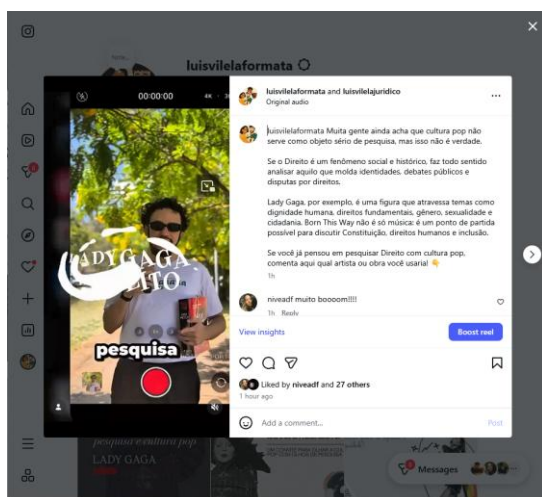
luisvilelaformata

00:00:00 4K

LADY GAGA
DIREITO

pesquisa

luisvilelaformata and luisvilelajuridico
Original audio

luisvilelaformata Muita gente ainda acha que cultura pop não serve como objeto sério de pesquisa, mas isso não é verdade.

Se o Direito é um fenômeno social e histórico, faz todo sentido analisar aquilo que molda identidades, debates públicos e disputas por direitos.

Lady Gaga, por exemplo, é uma figura que atravessa temas como dignidade humana, direitos fundamentais, gênero, sexualidade e cidadania. Born This Way não é só música: é um ponto de partida possível para discutir Constituição, direitos humanos e inclusão.

Se você já pensou em pesquisar Direito com cultura pop, comenta aqui qual artista ou obra você usaria! 👇

1h

niveadf muito boooom!!!!
1h Reply

View insights
Boost reel

Liked by niveadf and 27 others
1 hour ago

Add a comment...
Post

pesquisa e cultura pop
LADY GAGA

Messages